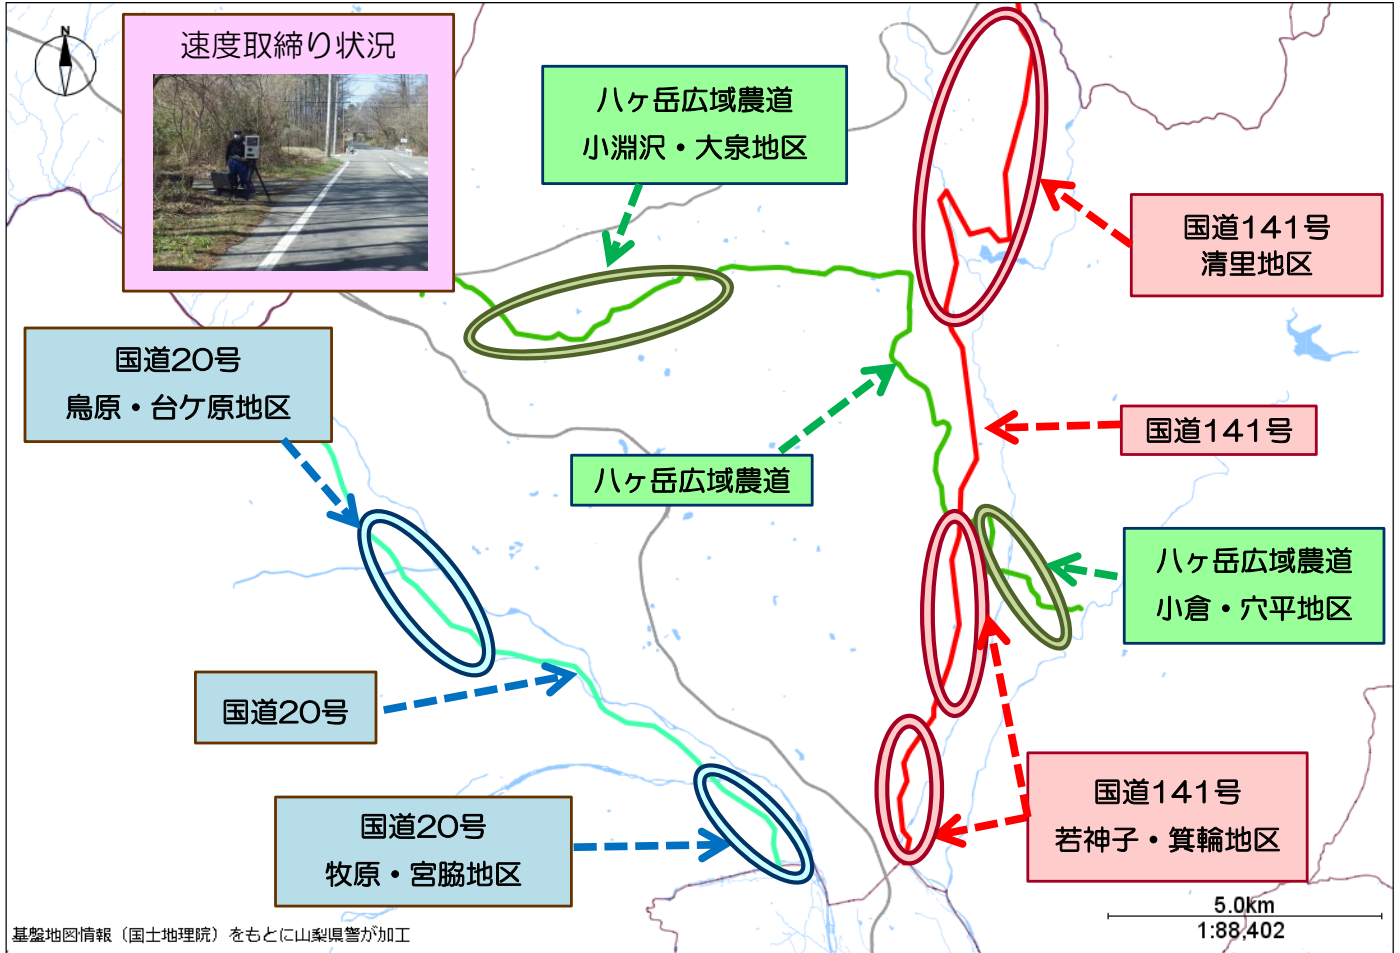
N

速度取締り状況

八ヶ岳広域農道
小淵沢・大泉地区

国道141号
清里地区

国道20号
鳥原・台ケ原地区

国道141号

八ヶ岳広域農道

八ヶ岳広域農道
小倉・穴平地区

国道20号

国道141号
若神子・箕輪地区

国道20号
牧原・宮脇地区

基盤地図情報（国土地理院）をもとに山梨県警が加工

5.0km
1:88,402